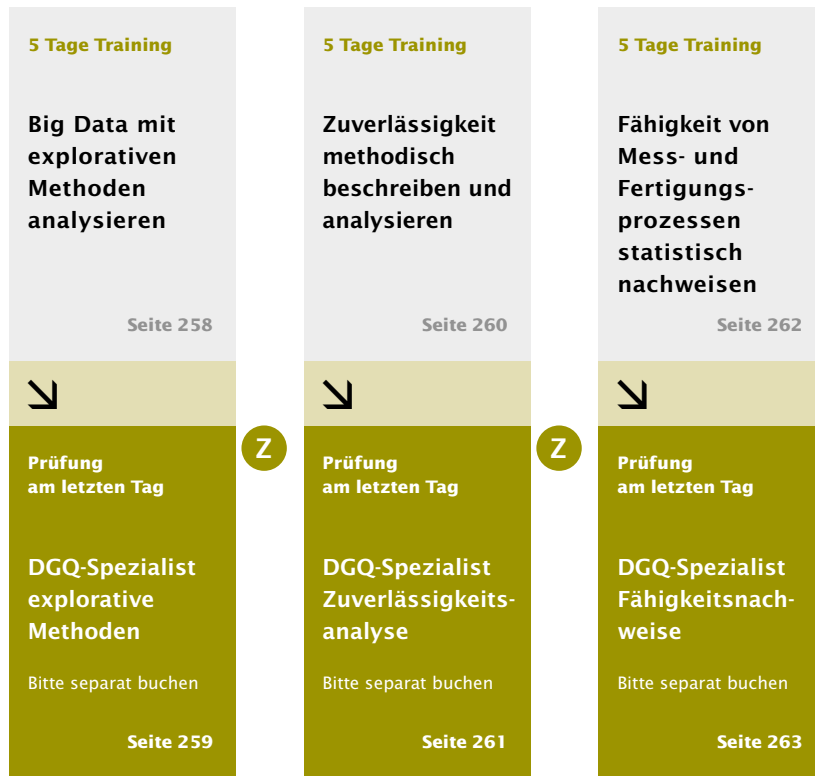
5 Tage Training

Big Data mit explorativen Methoden analysieren

Seite 258

Prüfung am letzten Tag

DGQ-Spezialist explorative Methoden

Bitte separat buchen

Seite 259

Z

5 Tage Training

Zuverlässigkeit methodisch beschreiben und analysieren

Seite 260

Prüfung am letzten Tag

DGQ-Spezialist Zuverlässigkeitsanalyse

Bitte separat buchen

Seite 261

Z

5 Tage Training

Fähigkeit von Mess- und Fertigungsprozessen statistisch nachweisen

Seite 262

Prüfung am letzten Tag

DGQ-Spezialist Fähigkeitsnachweise

Bitte separat buchen

Seite 263